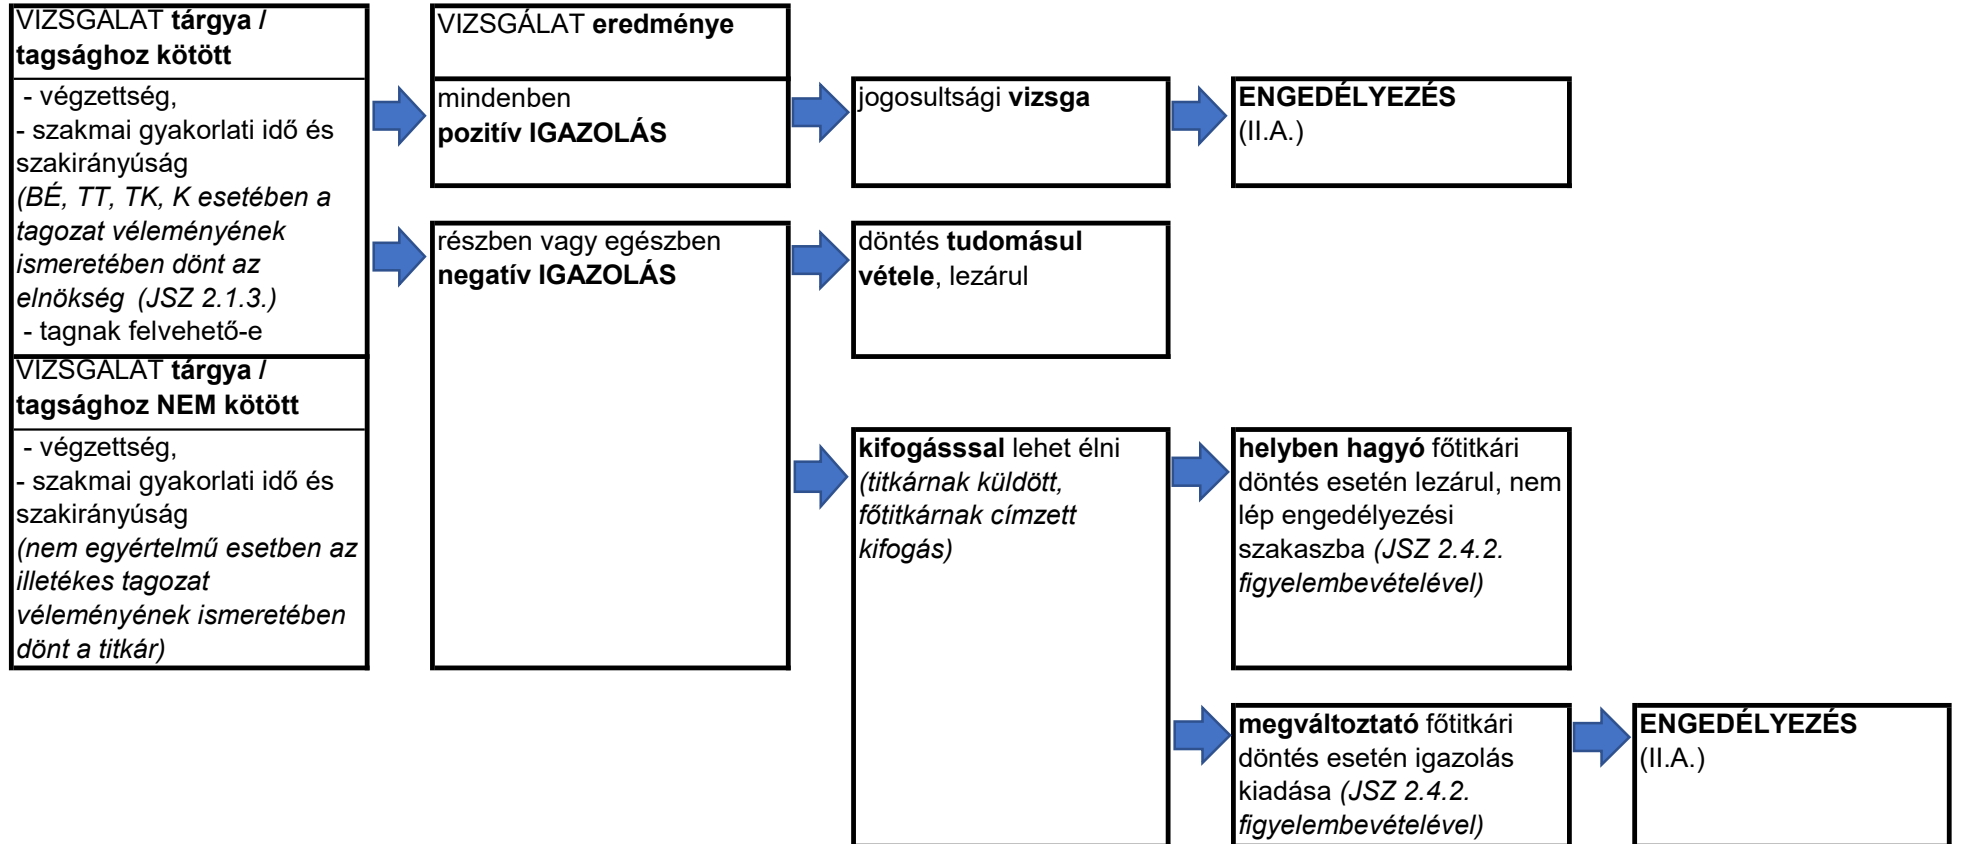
VIZSGÁLAT tárgya / tagsághoz kötött

- végzettség,
- szakmai gyakorlati idő és szakirányúság
(BÉ, TT, TK, K esetében a tagozat véleményének ismeretében dönt az elnökség (JSZ 2.1.3.)
- tagnak felvehető-e

VIZSGÁLAT tárgya / tagsághoz NEM kötött

- végzettség,
- szakmai gyakorlati idő és szakirányúság
(nem egyértelmű esetben az illetékes tagozat véleményének ismeretében dönt a titkár)

VIZSGÁLAT eredménye

mindenben pozitív IGAZOLÁS

részben vagy egészben negatív IGAZOLÁS

jogosultsági vizsga

döntés tudomásul vétele, lezárul

kifogásssal lehet élni (titkárnak küldött, főtitkárnak címzett kifogás)

ENGEDÉLYEZÉS (II.A.)

helyben hagyó főtitkári döntés esetén lezárul, nem lép engedélyezési szakaszba (JSZ 2.4.2. figyelembevételével)

megváltoztató főtitkári döntés esetén igazolás kiadása (JSZ 2.4.2. figyelembevételével)

ENGEDÉLYEZÉS (II.A.)